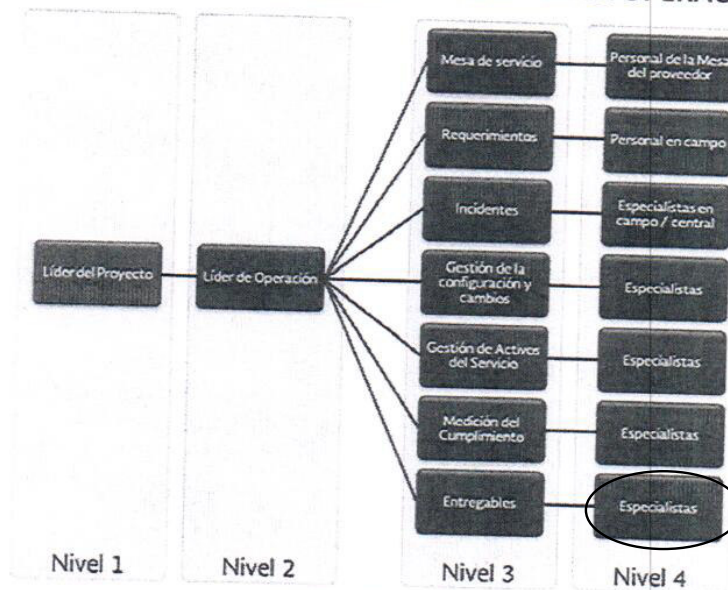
Líder del Proyecto

Líder de Operación

Mesa de servicio

Requerimientos

Incidentes

Gestión de la configuración y cambios

Gestión de Activos del Servicio

Medición del Cumplimiento

Entregables

Personal de la Mesa del proveedor

Personal en campo

Especialistas en campo / central

Especialistas

Especialistas

Especialistas

Especialistas

Nivel 1

Nivel 2

Nivel 3

Nivel 4